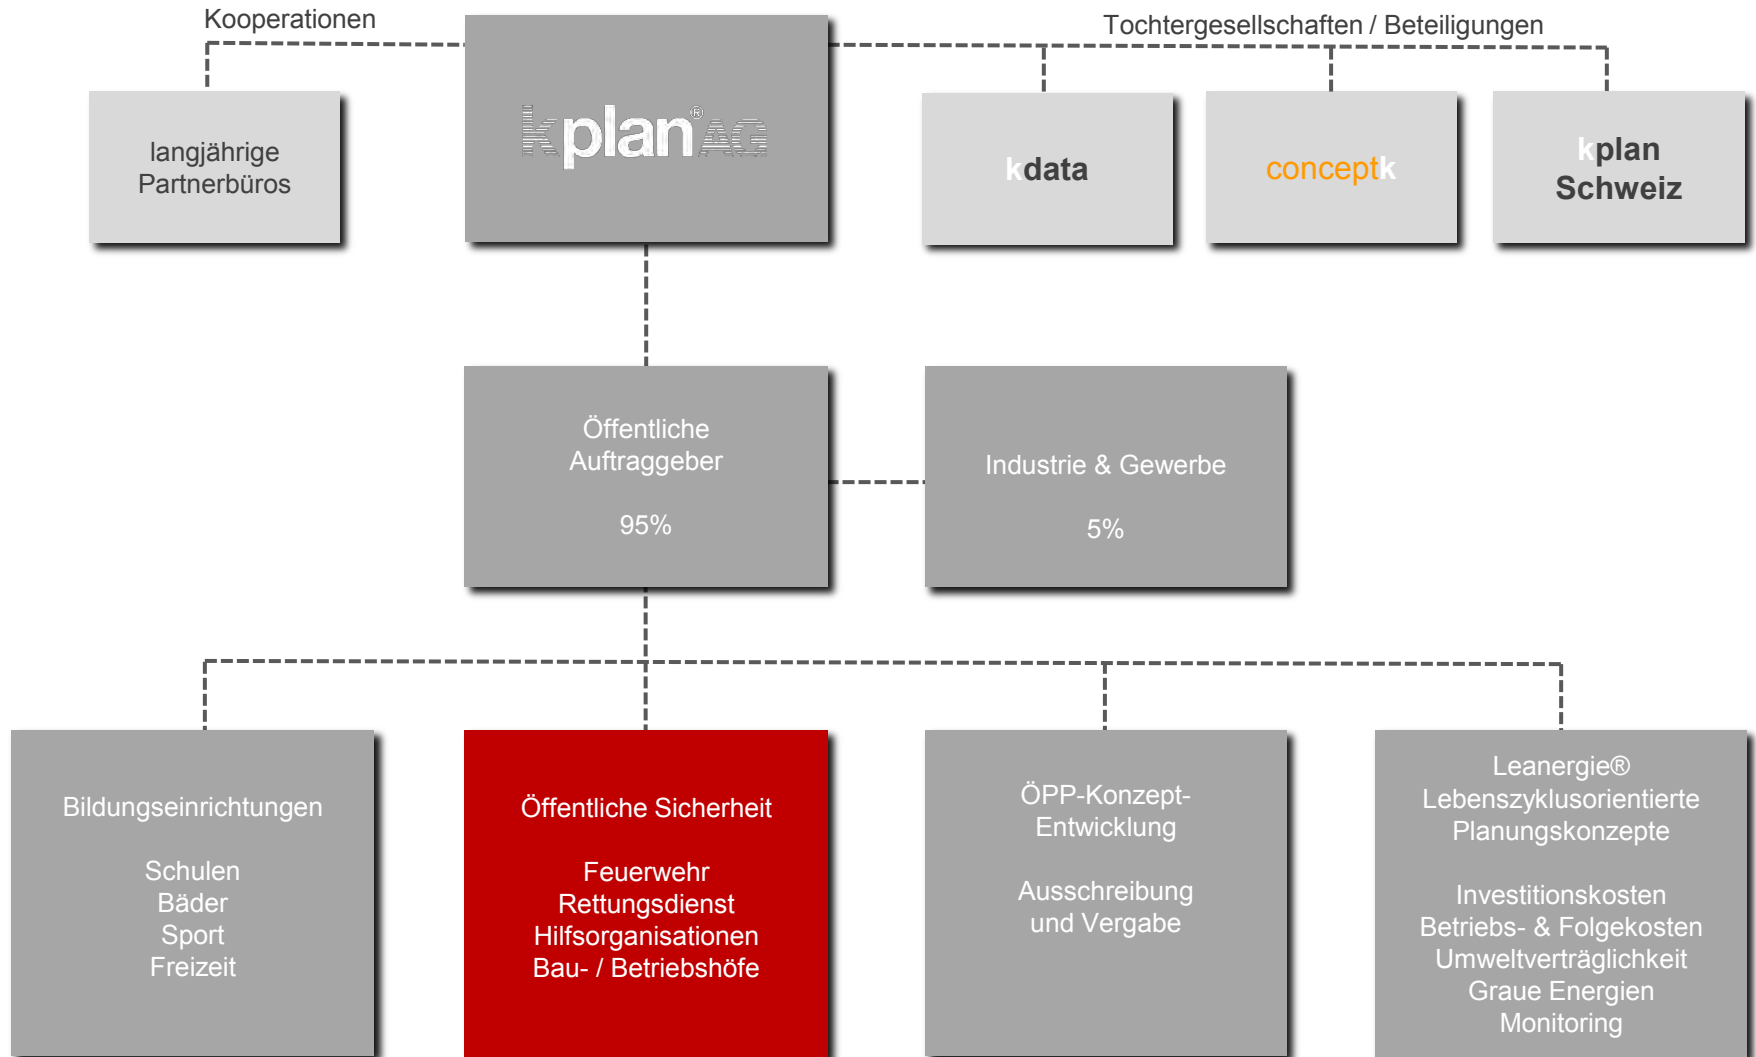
Kooperationen

Tochtergesellschaften / Beteiligungen

langjährige Partnerbüros

kplan® AG

kdata

conceptk

kplan Schweiz

Öffentliche Auftraggeber

95%

Industrie & Gewerbe

5%

Bildungseinrichtungen

Schulen
Bäder
Sport
Freizeit

Öffentliche Sicherheit

Feuerwehr
Rettungsdienst
Hilfsorganisationen
Bau- / Betriebshöfe

ÖPP-Konzept-Entwicklung

Ausschreibung und Vergabe

Leanergie®
Lebenszyklusorientierte Planungskonzepte

Investitionskosten
Betriebs- & Folgekosten
Umweltverträglichkeit
Graue Energien
Monitoring